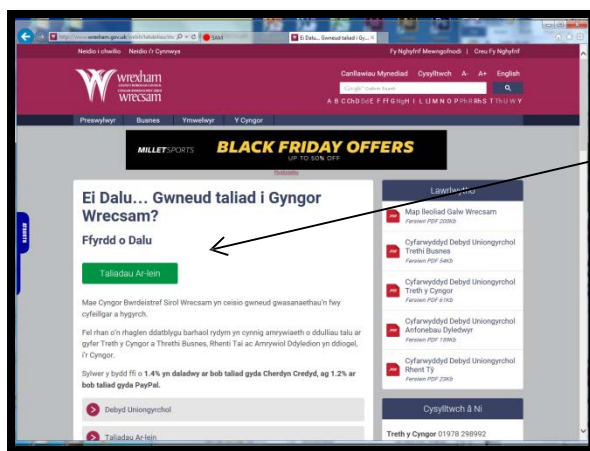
http://www.wrexham.gov.uk/welsh/talu/index.htm
Ei Dalu... Gwneud taliad i Gy... ×

Neidio i cilwedd   Neidio i'r Cynnwys

Fy Nghyfrif Mewngofnodi | Creu Fy Nghyfrif

wrexham
wrecsam

Canllawiau Mynediad   Cysylltwch   A-   A+   English

A B C Ch D Dd E F Ff G Ng H I L Ll M N O P Ph R Rh S T Th U W Y

Preswylwyr   Busnes   Ymwelwyr   Y Cyngor

MILLETSPORTS   BLACK FRIDAY OFFERS UP TO 50% OFF

Ei Dalu... Gwneud taliad i Gyngor Wrecsam?

Ffyrdd o Dalu

Taliadau Ar-lein

Mae Cyngor Bwrdeistref Sirol Wrecsam yn ceisio gwneud gwasanaethau'n fwy cyfeillgar a hygyrch.

Fel rhan o'n rhaglen ddatblygu barhaol rydym yn cynnig amrywiaeth o ddulliau talu ar gyfer Treth y Cyngor a Threthi Busnes, Rhenti Tai ac Amrywiol Ddyledion yn ddiogel, i'r Cyngor.

Sylwer y bydd ffi o 1.4% yn daladwy ar bob taliad gyda Cherdyn Credyd, ag 1.2% ar bob taliad gyda PayPal.

Debyd Uniongyrchol

Taliadau Ar-lein

Lawrlwytho

Map lleoliad Galw Wrecsam
Fersiwn PDF 200Kb

Cyfarwyddyd Debyd Uniongyrchol Trethi Busnes
Fersiwn PDF 54Kb

Cyfarwyddyd Debyd Uniongyrchol Treth y Cyngor
Fersiwn PDF 61Kb

Cyfarwyddyd Debyd Uniongyrchol Anfonebau Dyledwyr
Fersiwn PDF 159Kb

Cyfarwyddyd Debyd Uniongyrchol Rhent Tŷ
Fersiwn PDF 23Kb

Cysylltwch â Ni

Treth y Cyngor 01978 298992